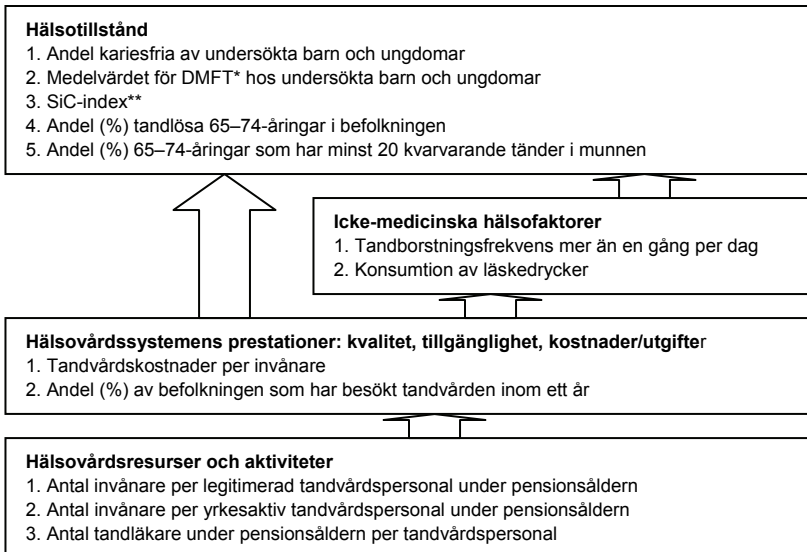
**Hälsotillstånd**
1. Andel kariesfria av undersökta barn och ungdomar
2. Medelvärdet för DMFT* hos undersökta barn och ungdomar
3. SiC-index**
4. Andel (%) tandlösa 65–74-åringar i befolkningen
5. Andel (%) 65–74-åringar som har minst 20 kvarvarande tänder i munnen

**Icke-medicinska hälsofaktorer**
1. Tandborstningsfrekvens mer än en gång per dag
2. Konsumtion av läskedrycker

**Hälsovårdssystemens prestationer: kvalitet, tillgänglighet, kostnader/utgifte**r
1. Tandvårdskostnader per invånare
2. Andel (%) av befolkningen som har besökt tandvården inom ett år

**Hälsovårdsresurser och aktiviteter**
1. Antal invånare per legitimerad tandvårdspersonal under pensionsåldern
2. Antal invånare per yrkesaktiv tandvårdspersonal under pensionsåldern
3. Antal tandläkare under pensionsåldern per tandvårdspersonal